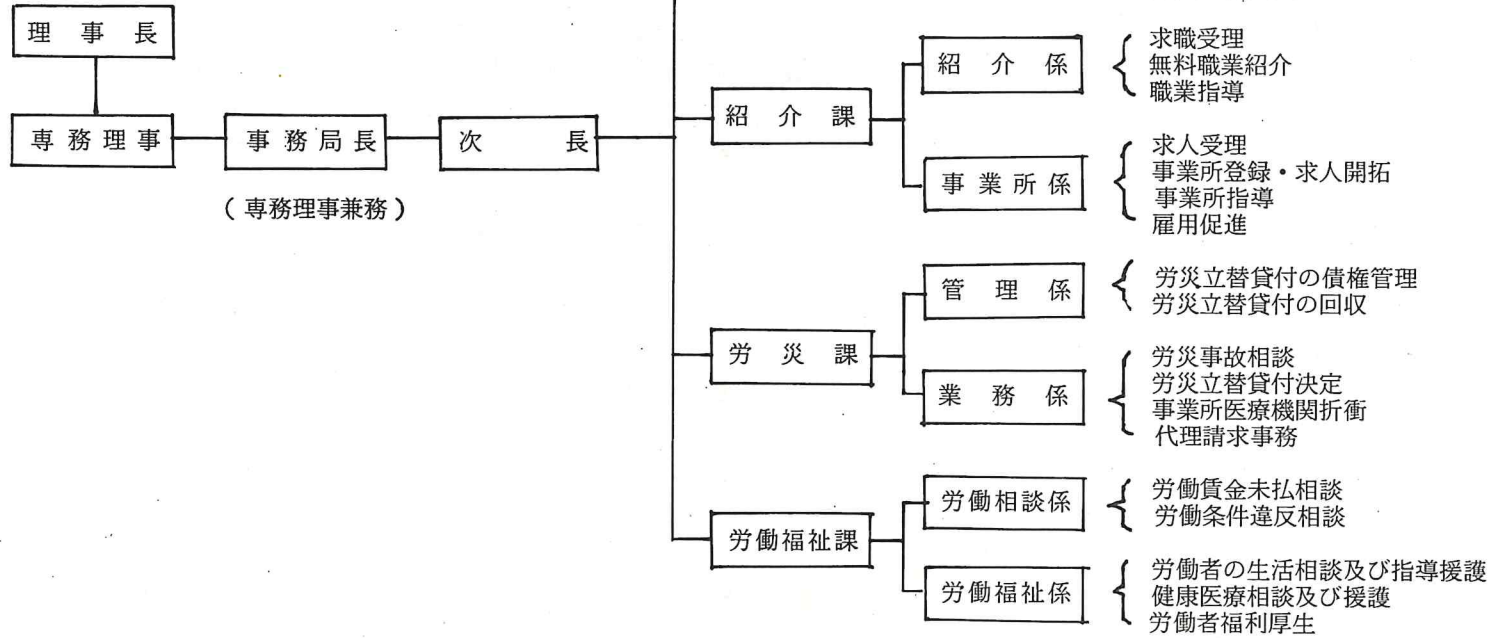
理　事　長

専務理事

事務局長

（専務理事兼務）

次　　長

紹　介　課

紹　介　係

求職受理
無料職業紹介
職業指導

事業所係

求人受理
事業所登録・求人開拓
事業所指導
雇用促進

労　災　課

管　理　係

労災立替貸付の債権管理
労災立替貸付の回収

業　務　係

労災事故相談
労災立替貸付決定
事業所医療機関折衝
代理請求事務

労働福祉課

労働相談係

労働賃金未払相談
労働条件違反相談

労働福祉係

労働者の生活相談及び指導援護
健康医療相談及び援護
労働者福利厚生